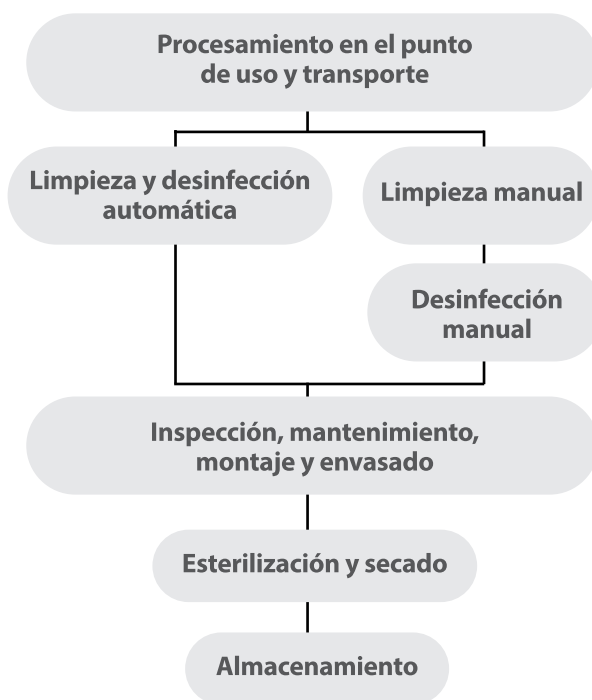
Procesamiento en el punto de uso y transporte

Limpieza y desinfección automática

Limpieza manual

Desinfección manual

Inspección, mantenimiento, montaje y envasado

Esterilización y secado

Almacenamiento